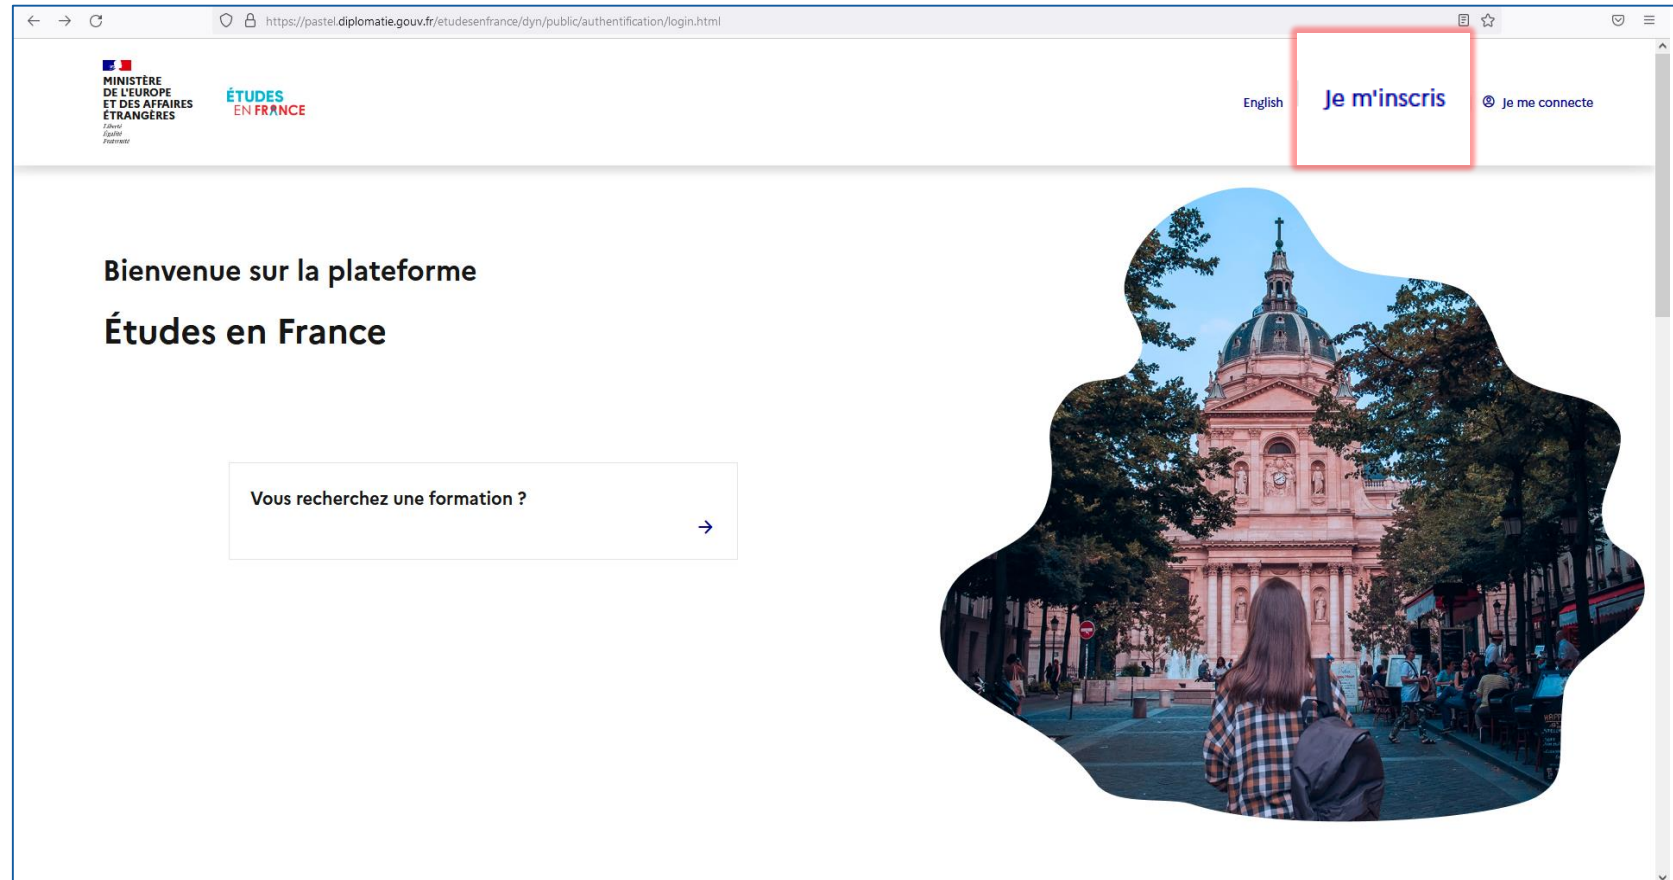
https://pastel.diplomatie.gouv.fr/etudesenfrance/dyn/public/authentification/login.html

MINISTÈRE DE L'EUROPE ET DES AFFAIRES ÉTRANGÈRES
Liberté
Égalité
Fraternité

ÉTUDES EN FRANCE

English

Je m'inscris

Je me connecte

Bienvenue sur la plateforme

Études en France

Vous recherchez une formation ?

→